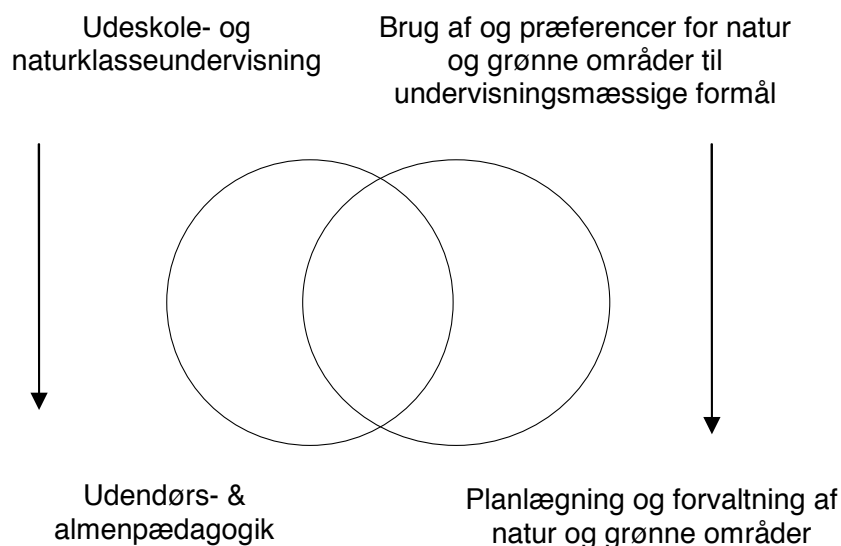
Udeskole- og naturklasseundervisning

Brug af og præferencer for natur og grønne områder til undervisningsmæssige formål

Udendørs- & almenpædagogik

Planlægning og forvaltning af natur og grønne områder